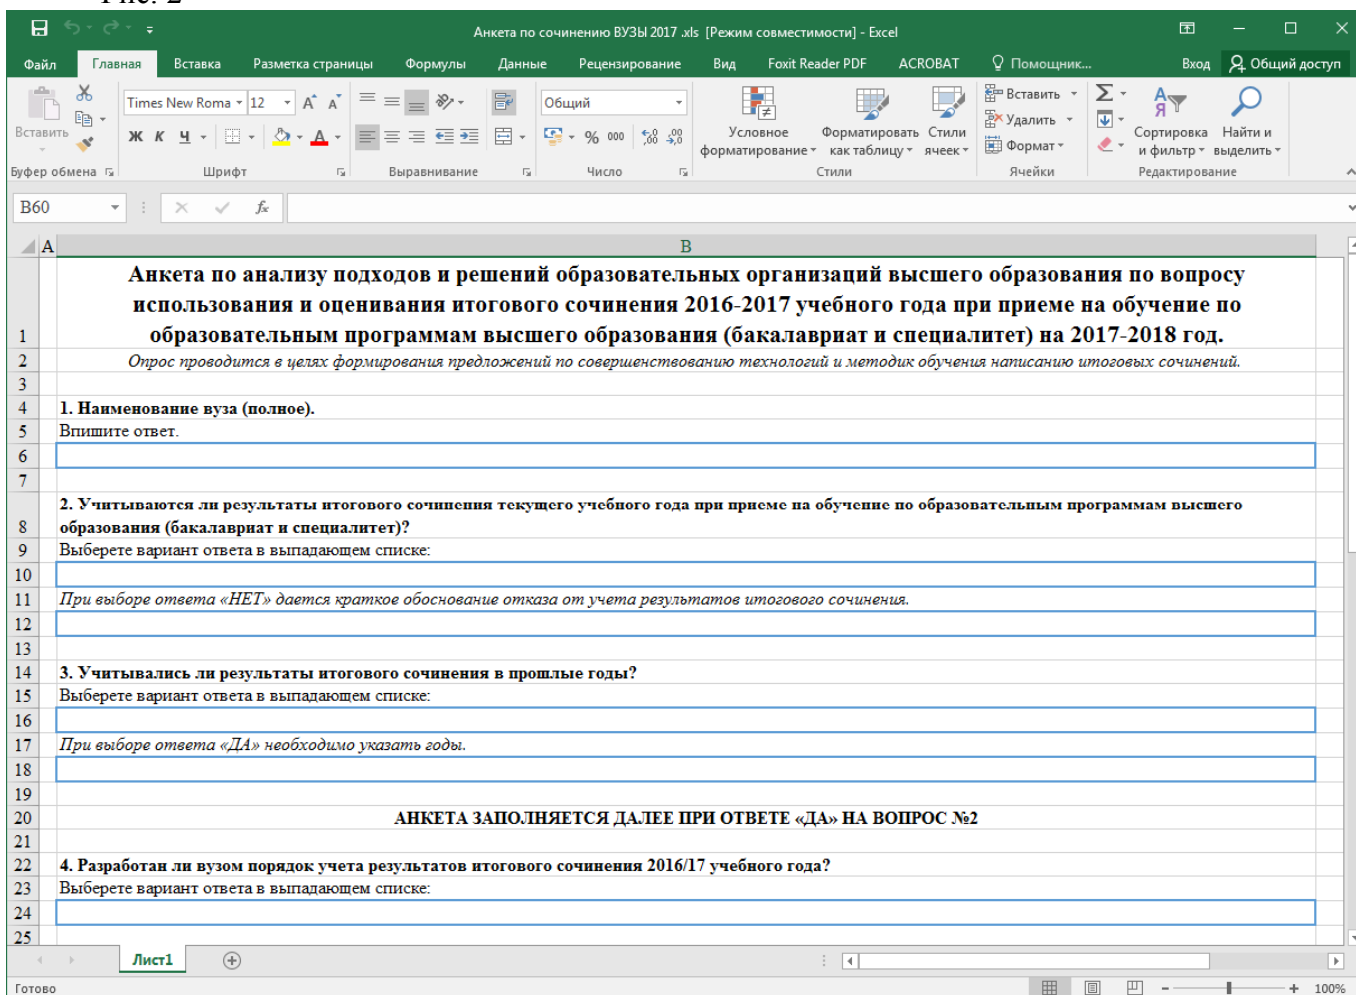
Анкета по сочинению ВУЗЫ 2017 .xls [Режим совместимости] - Excel

Файл Главная Вставка Разметка страницы Формулы Данные Рецензирование Вид Foxit Reader PDF ACROBAT Помощник... Вход Общий доступ

Вставить Буфер обмена
Times New Roma 12
Ж К Ч
Шрифт
Выравнивание
Общий
Число
Условное форматирование Форматировать как таблицу Стили ячеек
Стили
Вставить Удалить Формат
Ячейки
Сортировка и фильтр Найти и выделить
Редактирование

B60

A B

| | |
|---|---|
| 1 | Анкета по анализу подходов и решений образовательных организаций высшего образования по вопросу использования и оценивания итогового сочинения 2016-2017 учебного года при приеме на обучение по образовательным программам высшего образования (бакалавриат и специалитет) на 2017-2018 год. |
| 2 | Опрос проводится в целях формирования предложений по совершенствованию технологий и методик обучения написанию итоговых сочинений. |
| 3 | |
| 4 | 1. Наименование вуза (полное). |
| 5 | Впишите ответ. |
| 6 | |
| 7 | |
| 8 | 2. Учитываются ли результаты итогового сочинения текущего учебного года при приеме на обучение по образовательным программам высшего образования (бакалавриат и специалитет)? |
| 9 | Выберете вариант ответа в выпадающем списке: |
| 10 | |
| 11 | При выборе ответа «НЕТ» дается краткое обоснование отказа от учета результатов итогового сочинения. |
| 12 | |
| 13 | |
| 14 | 3. Учитывались ли результаты итогового сочинения в прошлые годы? |
| 15 | Выберете вариант ответа в выпадающем списке: |
| 16 | |
| 17 | При выборе ответа «ДА» необходимо указать годы. |
| 18 | |
| 19 | |
| 20 | АНКЕТА ЗАПОЛНЯЕТСЯ ДАЛЕЕ ПРИ ОТВЕТЕ «ДА» НА ВОПРОС №2 |
| 21 | |
| 22 | 4. Разработан ли вузом порядок учета результатов итогового сочинения 2016/17 учебного года? |
| 23 | Выберете вариант ответа в выпадающем списке: |
| 24 | |
| 25 | |

Лист1

Готово 100%